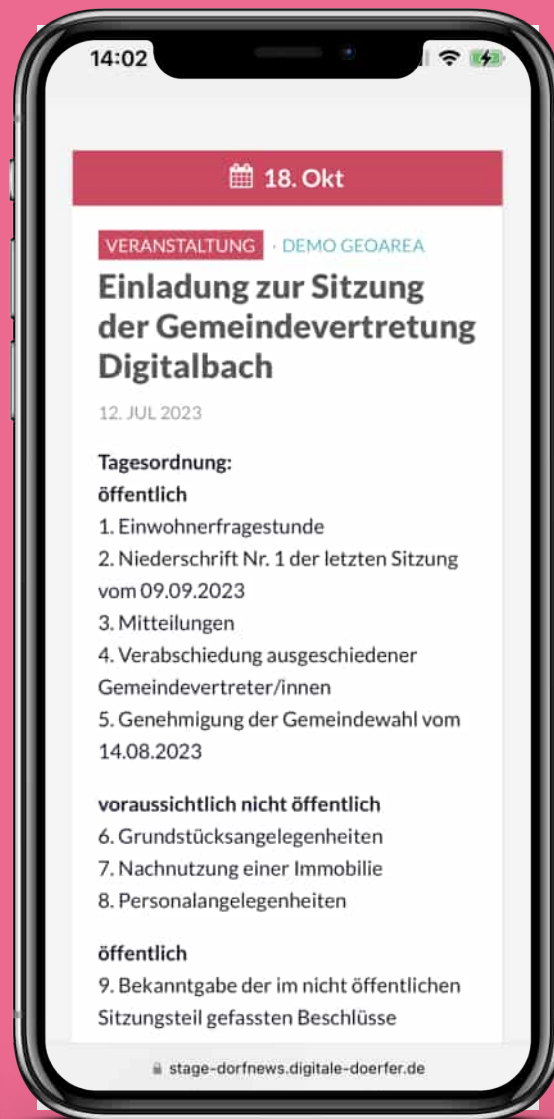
14:02

18. Okt

VERANSTALTUNG · DEMO GEOAREA

Einladung zur Sitzung der Gemeindevertretung Digitalbach

12. JUL 2023

Tagesordnung:
öffentlich
1. Einwohnerfragestunde
2. Niederschrift Nr. 1 der letzten Sitzung vom 09.09.2023
3. Mitteilungen
4. Verabschiedung ausgeschiedener Gemeindevertreter/innen
5. Genehmigung der Gemeindewahl vom 14.08.2023

voraussichtlich nicht öffentlich
6. Grundstücksangelegenheiten
7. Nachnutzung einer Immobilie
8. Personalangelegenheiten

öffentlich
9. Bekanntgabe der im nicht öffentlichen Sitzungsteil gefassten Beschlüsse

stage-dorfnews.digitale-doerfer.de